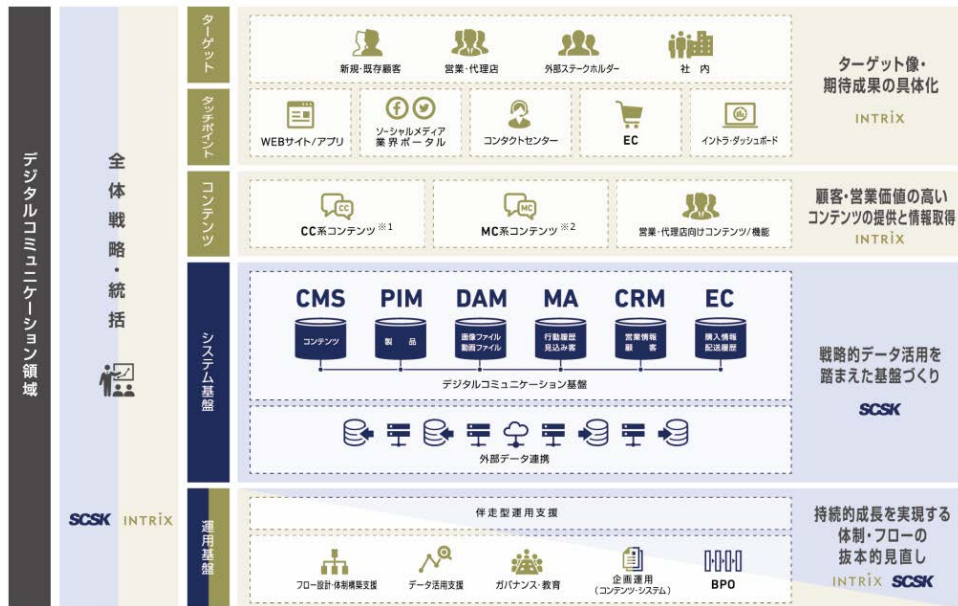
デジタルコミュニケーション領域

全体戦略・統括

SCSK INTRIX

ターゲット

新規・既存顧客
営業・代理店
外部ステークホルダー
社内

ターゲット像・期待成果の具体化
INTRIX

タッチポイント

WEBサイト/アプリ
ソーシャルメディア 業界ポータル
コンタクトセンター
EC
イントラ・ダッシュボード

コンテンツ

CC
CC系コンテンツ※1
MC
MC系コンテンツ※2
営業・代理店向けコンテンツ/機能

顧客・営業価値の高いコンテンツの提供と情報取得
INTRIX

システム基盤

CMS
コンテンツ
PIM
製品
DAM
画像ファイル 動画ファイル
MA
行動履歴 見込み客
CRM
営業情報 顧客
EC
購入情報 配送履歴

デジタルコミュニケーション基盤

外部データ連携

戦略的データ活用を踏まえた基盤づくり
SCSK

運用基盤

伴走型運用支援

フロー設計・体制構築支援
データ活用支援
ガバナンス・教育
企画運用（コンテンツ・システム）
BPO

持続的成長を実現する体制・フローの抜本的見直し
INTRIX SCSK